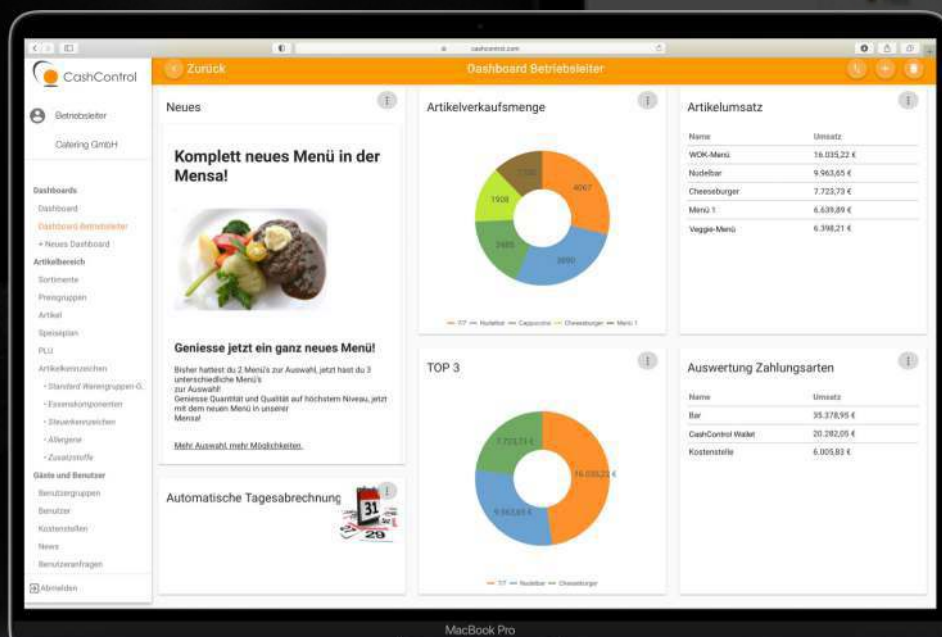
cashcontrol.com

CashControl

Zurück

Dashboard Betriebsleiter

Betriebsleiter

Catering GmbH

Dashboards
Dashboard
Dashboard Betriebsleiter
+ Neues Dashboard
Artikelbereich
Sortimente
Preisgruppen
Artikel
Speisepläne
PLU
Artikelkennzeichen
• Standard Warengruppen G.
• Essenskomponenten
• Steuerkennzeichen
• Allergene
• Zusatzstoffe
Gäste und Benutzer
Benutzergruppen
Benutzer
Kostenstellen
News
Benutzeranfragen

Abmelden

Neues

Komplett neues Menü in der Mensa!

Geniesse jetzt ein ganz neues Menü!

Bisher hattest du 2 Menü's zur Auswahl, jetzt hast du 3 unterschiedliche Menü's zur Auswahl!
Geniesse Quantität und Qualität auf höchstem Niveau, jetzt mit dem neuen Menü in unserer Mensa!

Mehr Auswahl, mehr Möglichkeiten.

Automatische Tagesabrechnung

31

29

Artikelverkaufsmenge

4067

3890

2485

1908

1700

— T/T — Nudelbar — Cappuccino — Cheeseburger — Menü 1

TOP 3

16.035,22 €

9.963,65 €

7.723,73 €

— T/T — Nudelbar — Cheeseburger

Artikelumsatz

| Name | Umsatz |
|---|---|
| WOK-Menü | 16.035,22 € |
| Nudelbar | 9.963,65 € |
| Cheeseburger | 7.723,73 € |
| Menü 1 | 6.639,89 € |
| Veggie-Menü | 6.398,21 € |

Auswertung Zahlungsarten

| Name | Umsatz |
|---|---|
| Bar | 35.378,95 € |
| CashControl Wallet | 20.282,05 € |
| Kostenstelle | 6.005,83 € |

MacBook Pro